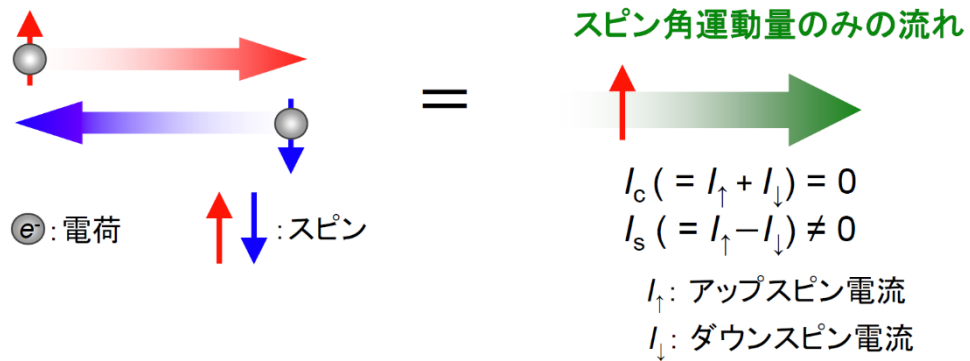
=

スピン角運動量のみの流れ

$I_c$ ( = $I_\uparrow + I_\downarrow$) = 0
$I_s$ ( = $I_\uparrow - I_\downarrow$) ≠ 0

$e^-$ : 電荷

: スピン

$I_\uparrow$ : アップスピン電流
$I_\downarrow$ : ダウンスピン電流